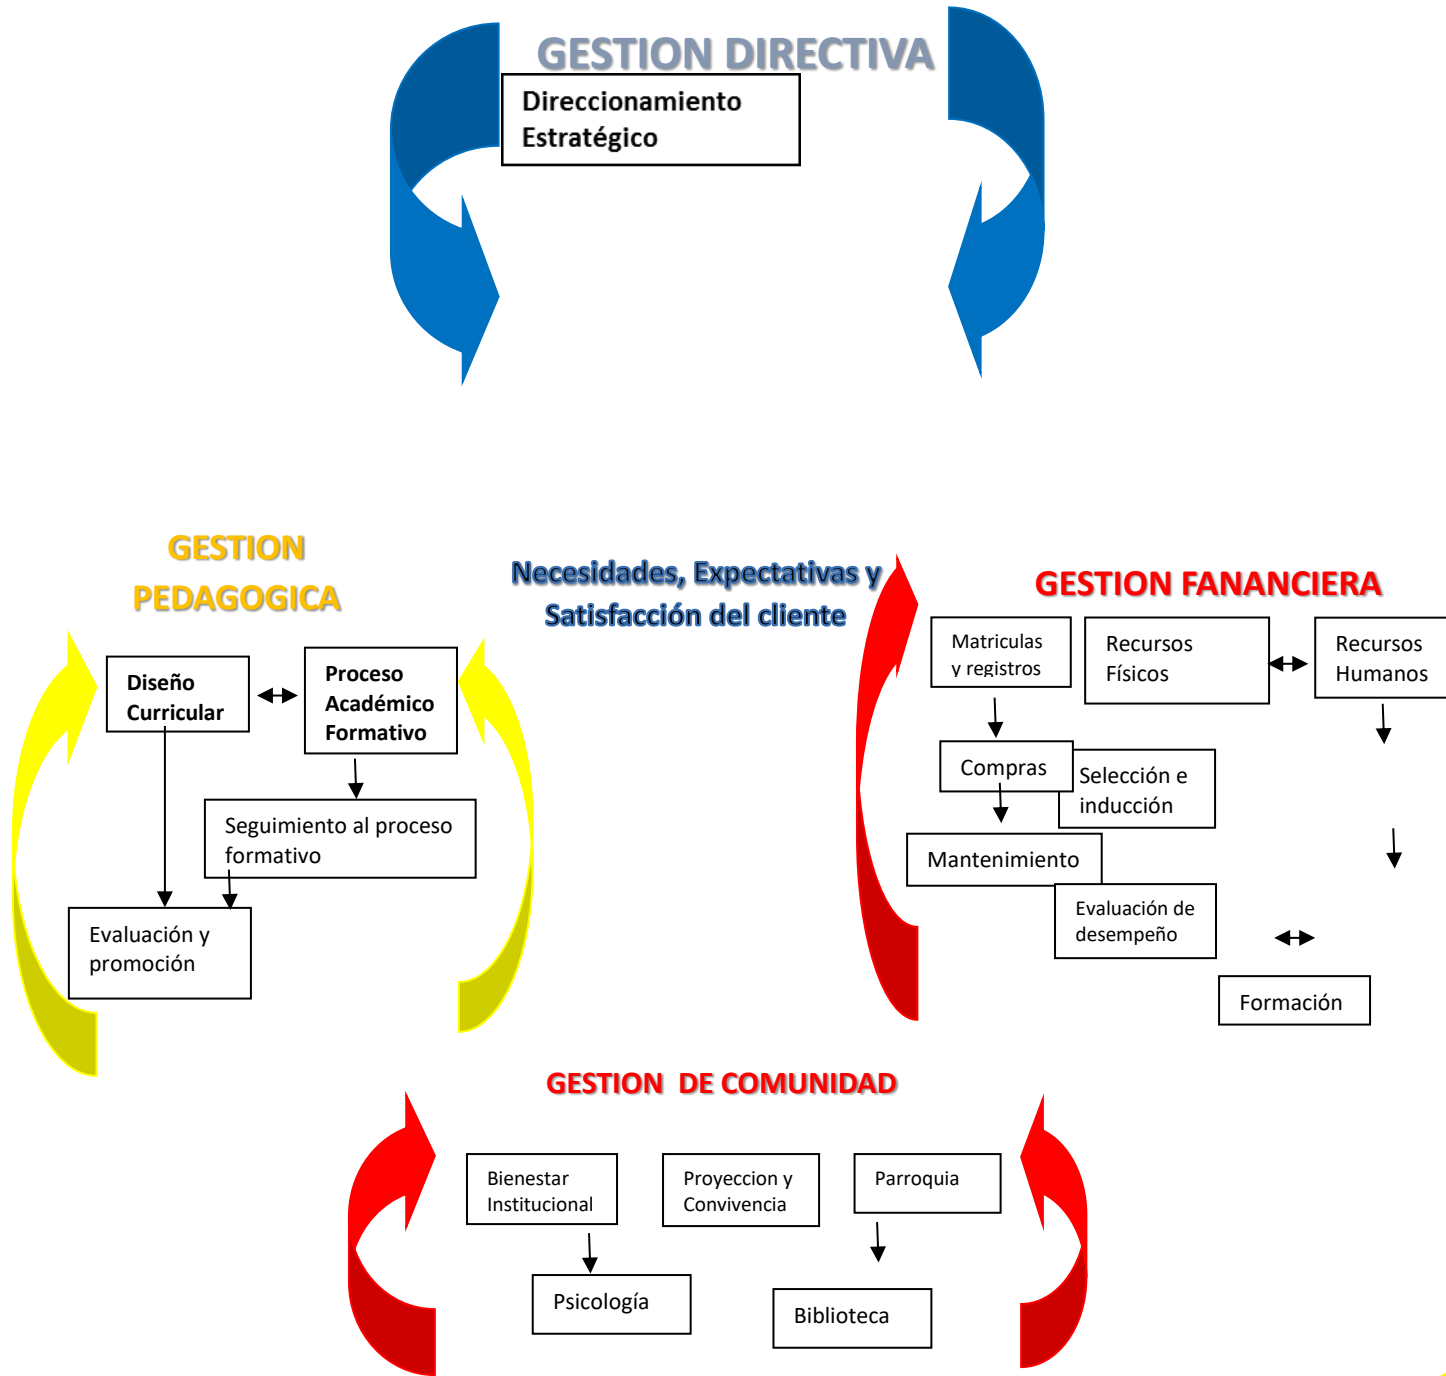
GESTION DIRECTIVA

Direccionamiento Estratégico

GESTION PEDAGOGICA

Diseño Curricular

Proceso Académico Formativo

Seguimiento al proceso formativo

Evaluación y promoción

Necesidades, Expectativas y Satisfacción del cliente

GESTION FANANCIERA

Matriculas y registros

Recursos Físicos

Recursos Humanos

Compras

Selección e inducción

Mantenimiento

Evaluación de desempeño

Formación

GESTION DE COMUNIDAD

Bienestar Institucional

Proyeccion y Convivencia

Parroquia

Psicología

Biblioteca